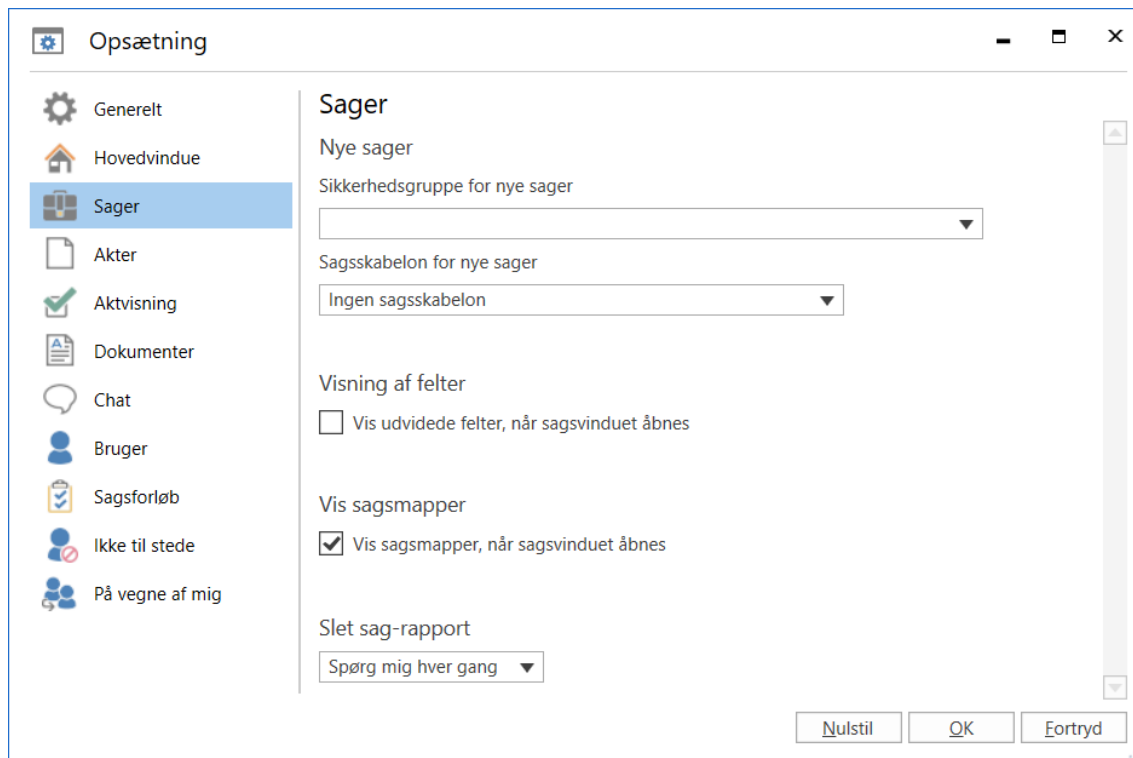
Opsætning

Generelt
Hovedvindue
Sager
Akter
Aktvisning
Dokumenter
Chat
Bruger
Sagsforløb
Ikke til stede
På vegne af mig

Sager

Nye sager

Sikkerhedsgruppe for nye sager

Sagsskabelon for nye sager

Ingen sagsskabelon

Visning af felter

Vis udvidede felter, når sagsvinduet åbnes

Vis sagsmapper

Vis sagsmapper, når sagsvinduet åbnes

Slet sag-rapport

Spørg mig hver gang

Nulstil
OK
Fortryd